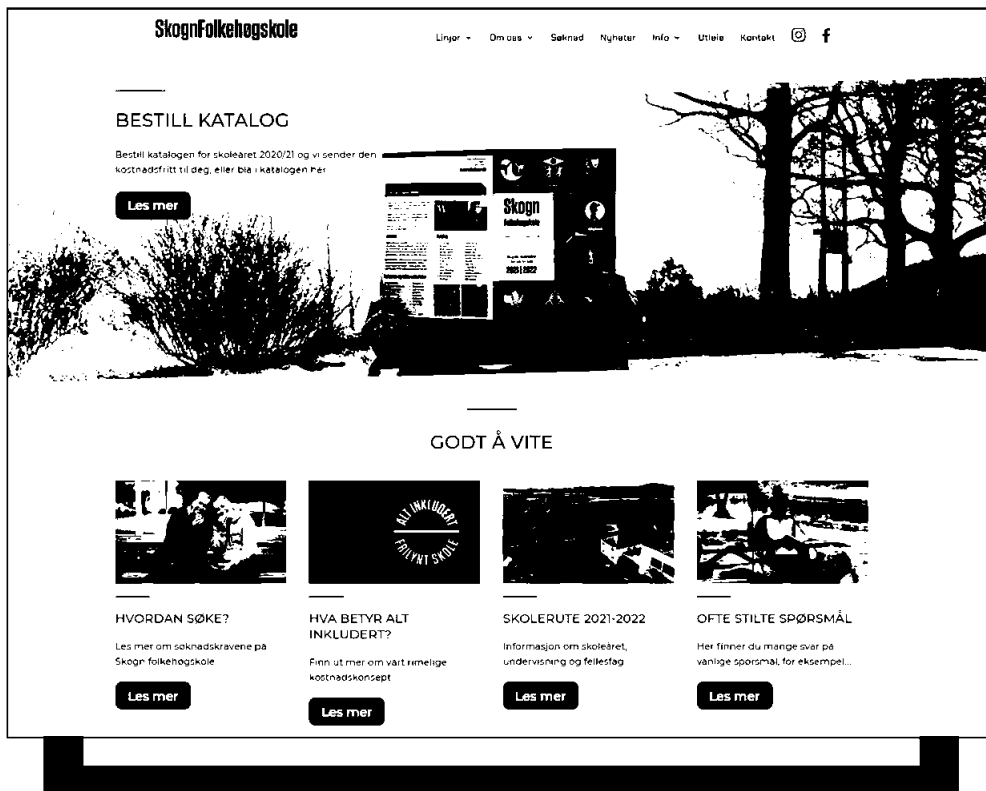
SkognFolkehøgskole

Linjer ▾ Om oss ▾ Søknad Nyheter Info ▾ Utleie Kontakt

BESTILL KATALOG

Bestill katalogen for skoleåret 2020/21 og vi sender den kostnadsfritt til deg, eller bla i katalogen her

Les mer

Skogn Folkehøgskole

2021|2022

GODT Å VITE

ALT INKLUDERT FRILYNT SKOLE

HVORDAN SØKE?

Les mer om søknadskravene på Skogn folkehøgskole

Les mer

HVA BETYR ALT INKLUDERT?

Finn ut mer om vårt rimelige kostnadskonsept

Les mer

SKOLERUTE 2021-2022

Informasjon om skoleåret, undervisning og fellesfag

Les mer

OFTE STILTE SPØRSMÅL

Her finner du mange svar på vanlige spørsmål, for eksempel...

Les mer